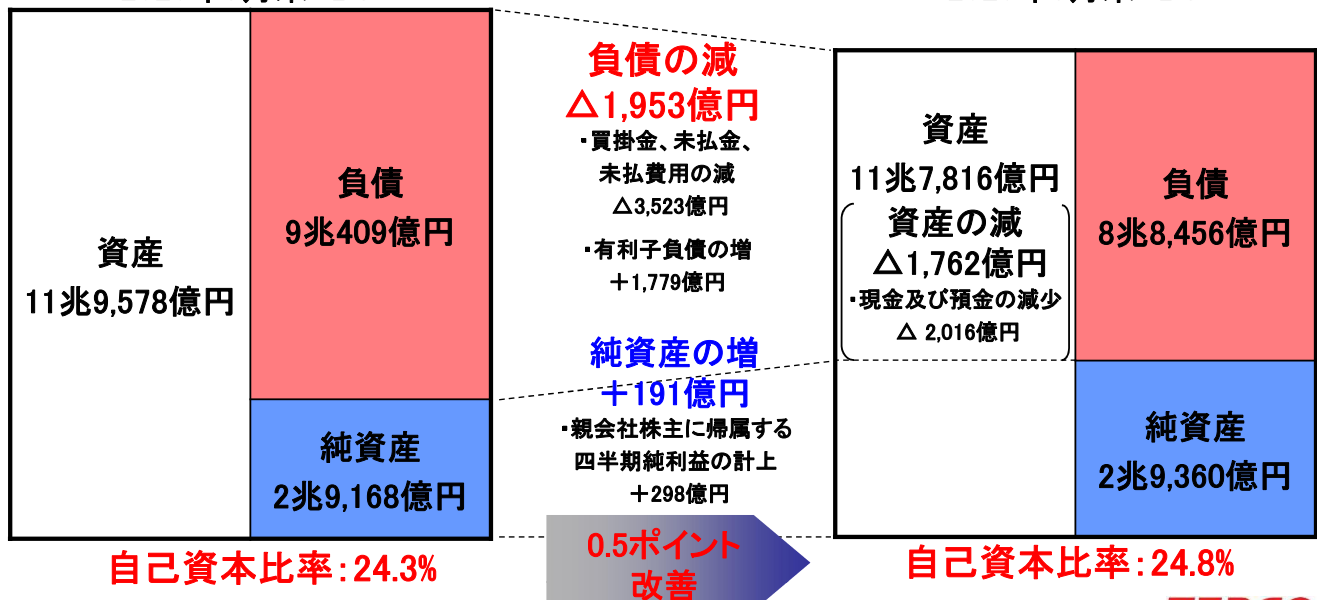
資産
11兆9,578億円

負債
9兆409億円

純資産
2兆9,168億円

自己資本比率：24.3%

負債の減
△1,953億円
・買掛金、未払金、未払費用の減
△3,523億円

・有利子負債の増
＋1,779億円

純資産の増
＋191億円
・親会社株主に帰属する四半期純利益の計上
＋298億円

0.5ポイント改善

資産
11兆7,816億円
資産の減
△1,762億円
・現金及び預金の減少
△ 2,016億円

負債
8兆8,456億円

純資産
2兆9,360億円

自己資本比率：24.8%